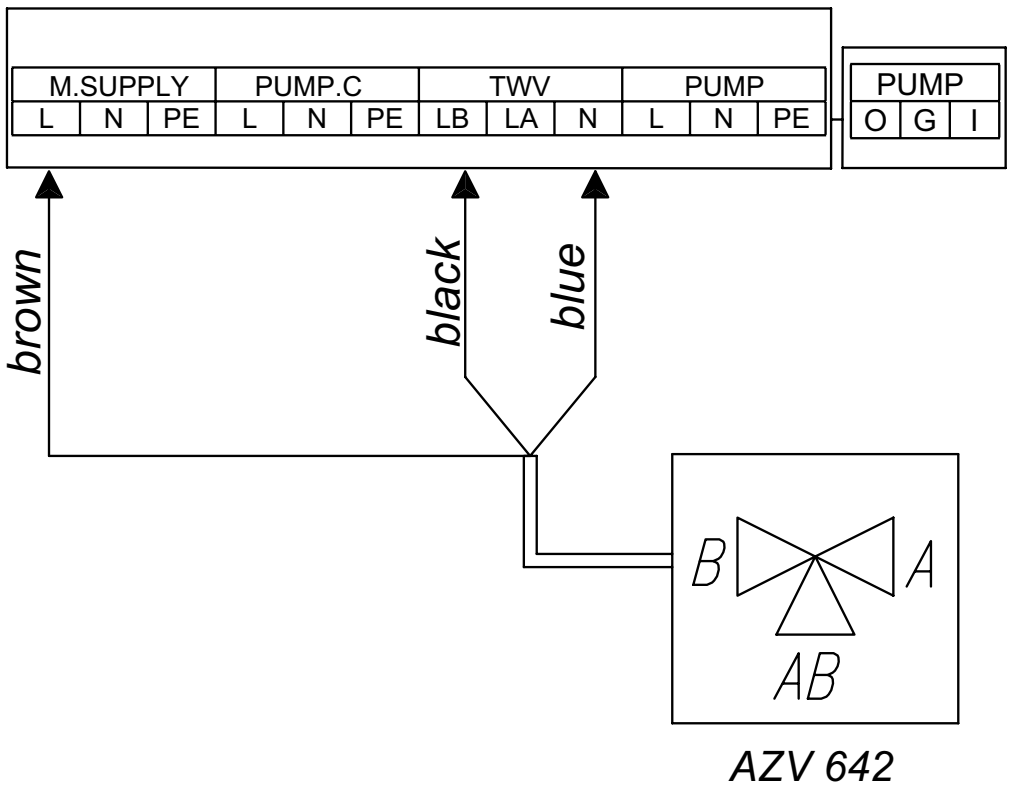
| M.SUPPLY | | | PUMP.C | | | TWV | | | PUMP | | |
|---|---|---|---|---|---|---|---|---|---|---|---|
| L | N | PE | L | N | PE | LB | LA | N | L | N | PE |

| PUMP | | |
|---|---|---|
| O | G | I |

brown

black

blue

B

A

AB

AZV 642